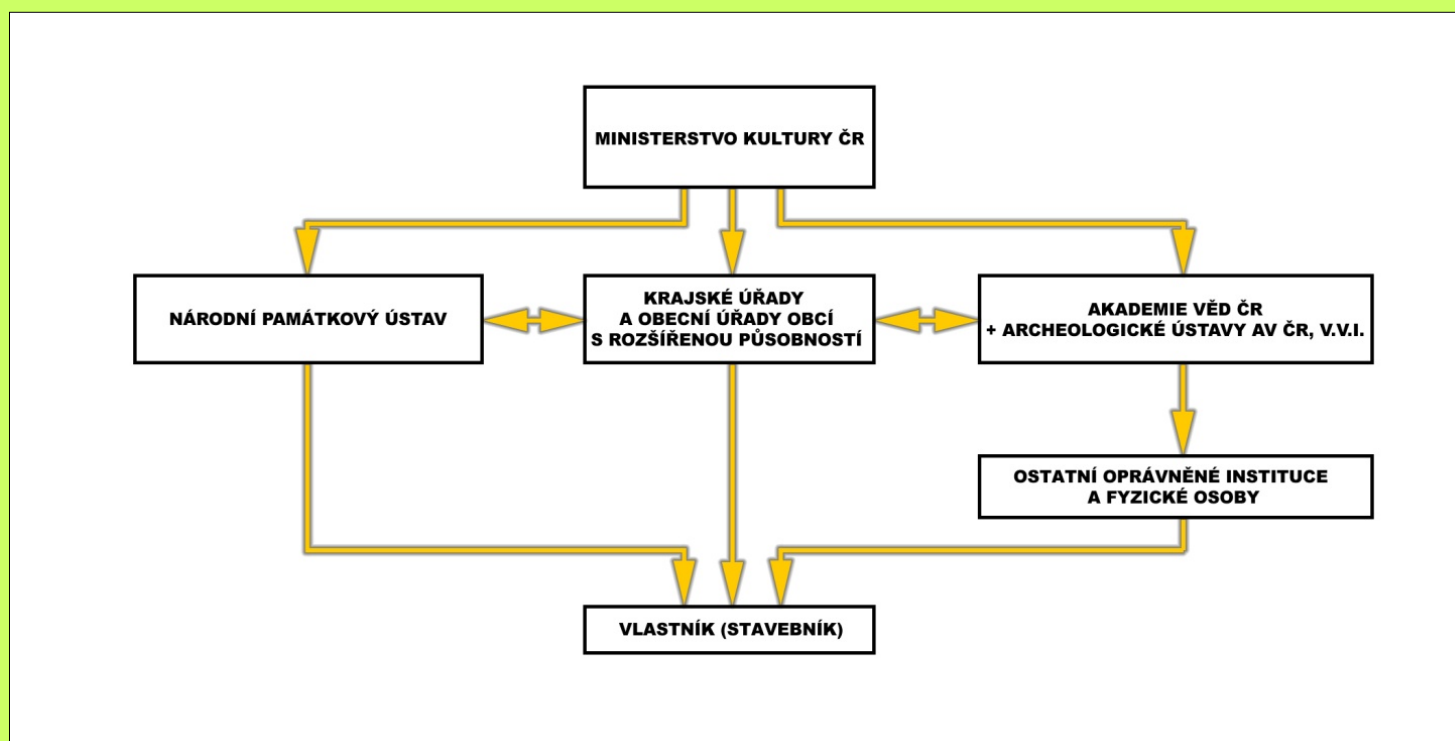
MINISTERSTVO KULTURY ČR

NÁRODNÍ PAMÁTKOVÝ ÚSTAV

KRAJSKÉ ÚŘADY
A OBECNÍ ÚŘADY OBCÍ
S ROZŠÍŘENOU PŮSOBNOSTÍ

AKADEMIE VĚD ČR
+ ARCHEOLOGICKÉ ÚSTAVY AV ČR, V.V.I.

OSTATNÍ OPRÁVNĚNÉ INSTITUCE
A FYZICKÉ OSOBY

VLASTNÍK (STAVEBNÍK)